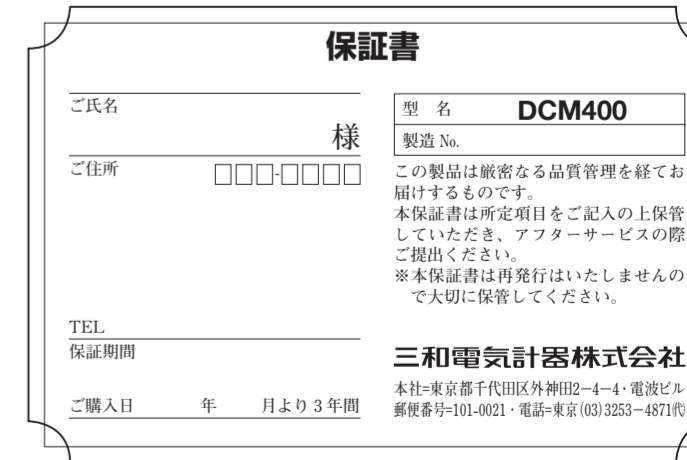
保証書

ご氏名

様

ご住所 □□□-□□□□

TEL

保証期間

ご購入日 年 月より３年間

| 型 名 | DCM400 |
|---|---|
| 製造 No. | |

この製品は厳密なる品質管理を経てお届けするものです。
本保証書は所定項目をご記入の上保管していただき、アフターサービスの際ご提出ください。
※本保証書は再発行はいたしませんので大切に保管してください。

三和電気計器株式会社
本社=東京都千代田区外神田2−4−4・電波ビル
郵便番号=101-0021・電話=東京(03)3253−4871(代)